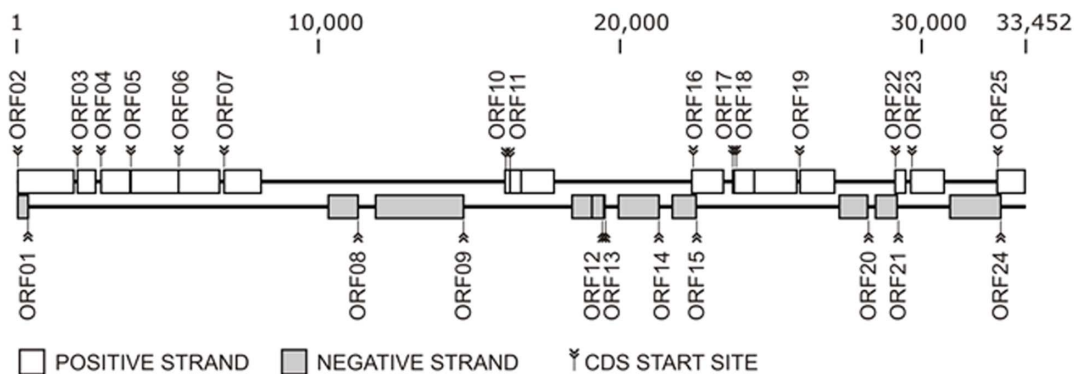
1
10,000
20,000
30,000
33,452

ORF02
ORF03
ORF04
ORF05
ORF06
ORF07
ORF10
ORF11
ORF16
ORF17
ORF18
ORF19
ORF22
ORF23
ORF25

ORF01
ORF08
ORF09
ORF12
ORF13
ORF14
ORF15
ORF20
ORF21
ORF24

POSITIVE STRAND
NEGATIVE STRAND
CDS START SITE